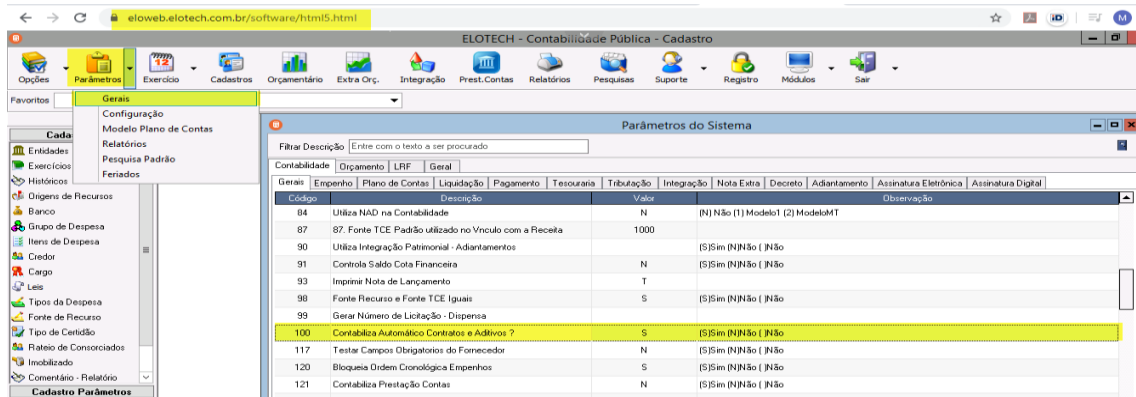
eloweb.elotech.com.br/software/html5.html

ELOTECH - Contabilidade Pública - Cadastro

Opções Parâmetros Exercício Cadastros Orçamentário Extra Orç. Integração Prest.Contas Relatórios Pesquisas Suporte Registro Módulos Sair

Favoritos

Gerais
Configuração
Modelo Plano de Contas
Relatórios
Pesquisa Padrão
Feriados

Cada
Entidades
Exercícios
Históricos
Origens de Recursos
Banco
Grupo de Despesa
Itens de Despesa
Credor
Cargo
Leis
Tipos da Despesa
Fonte de Recurso
Tipo de Certidão
Rateio de Consorciados
Imobilizado
Comentário - Relatório
Cadastro Parâmetros

Parâmetros do Sistema

Filtrar Descrição Entre com o texto a ser procurado

Contabilidade | Orçamento | LRF | Geral

Gerais | Empenho | Plano de Contas | Liquidação | Pagamento | Tesouraria | Tributação | Integração | Nota Extra | Decreto | Adiantamento | Assinatura Eletrônica | Assinatura Digital

| Código | Descrição | Valor | Observação |
|---|---|---|---|
| 84 | Utiliza NAD na Contabilidade | N | (N) Não (1) Modelo1 (2) ModeloMT |
| 87 | 87. Fonte TCE Padrão utilizado no Vnculo com a Receita | 1000 | |
| 90 | Utiliza Integração Patrimonial - Adiantamentos | | (S)Sim (N)Não ( )Não |
| 91 | Controla Saldo Cota Financeira | N | (S)Sim (N)Não ( )Não |
| 93 | Imprimir Nota de Lançamento | T | |
| 98 | Fonte Recurso e Fonte TCE Iguais | S | (S)Sim (N)Não ( )Não |
| 99 | Gerar Número de Licitação - Dispensa | | |
| 100 | Contabiliza Automático Contratos e Aditivos ? | S | (S)Sim (N)Não ( )Não |
| 117 | Testar Campos Obrigatorios do Fornecedor | N | (S)Sim (N)Não ( )Não |
| 120 | Bloqueia Ordem Cronológica Empenhos | S | (S)Sim (N)Não ( )Não |
| 121 | Contabiliza Prestação Contas | N | (S)Sim (N)Não ( )Não |